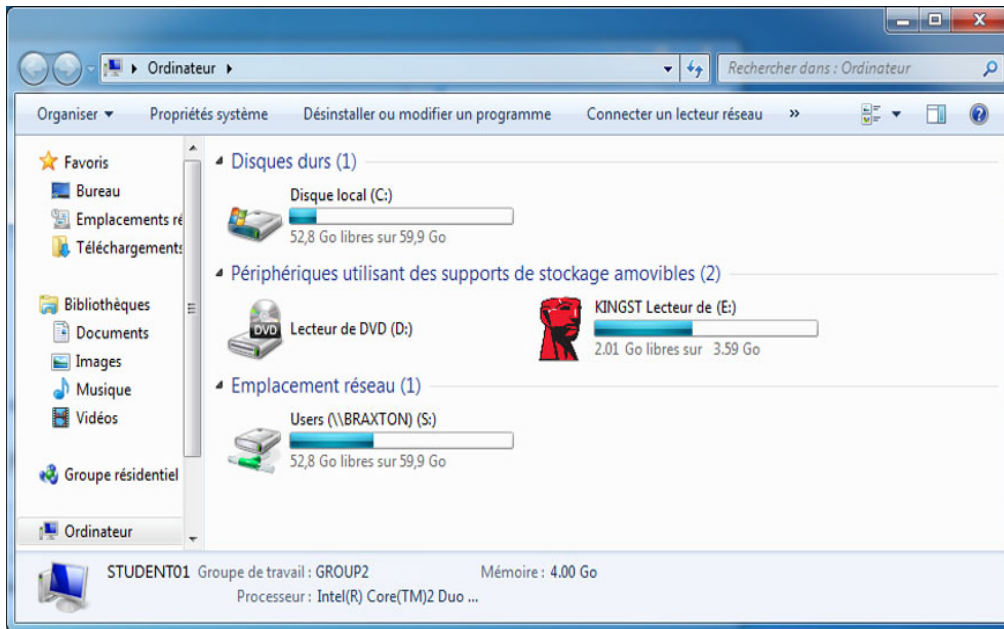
Ordinateur ▸

Rechercher dans : Ordinateur

Organiser ▾ Propriétés système Désinstaller ou modifier un programme Connecter un lecteur réseau »

Favoris
Bureau
Emplacements ré
Téléchargements

Bibliothèques
Documents
Images
Musique
Vidéos

Groupe résidentiel

Ordinateur

Disques durs (1)

Disque local (C:)
52,8 Go libres sur 59,9 Go

Périphériques utilisant des supports de stockage amovibles (2)

DVD
Lecteur de DVD (D:)

KINGST Lecteur de (E:)
2.01 Go libres sur 3.59 Go

Emplacement réseau (1)

Users (\\BRAXTON) (S:)
52,8 Go libres sur 59,9 Go

STUDENT01 Groupe de travail : GROUP2 Mémoire : 4.00 Go
Processeur : Intel(R) Core(TM)2 Duo ...